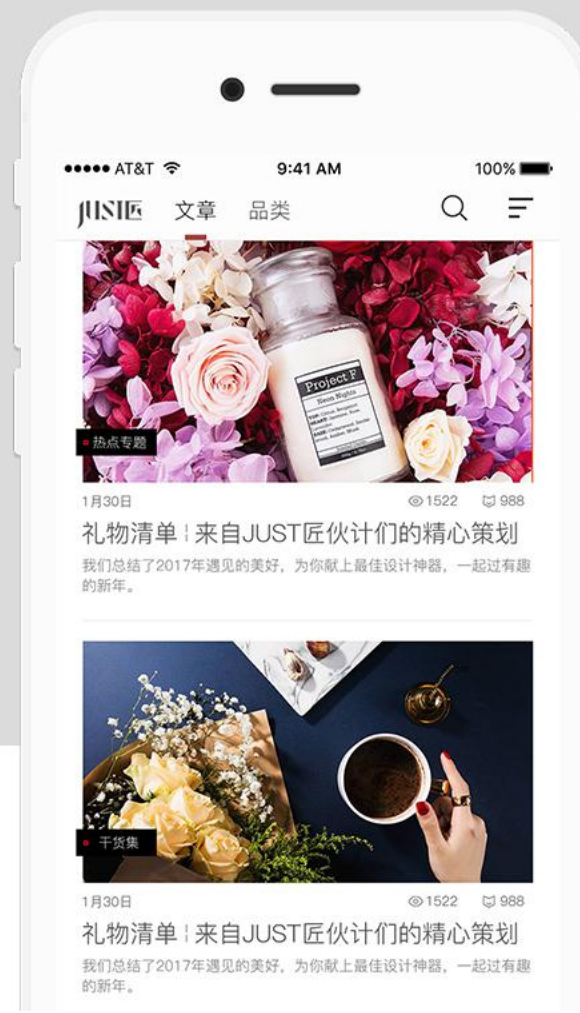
●●●●● AT&T 9:41 AM 100%

JUST匠 文章 品类

Project F
Neon Nights

热点专题

1月30日 1522 988

礼物清单¦来自JUST匠伙计们的精心策划

我们总结了2017年遇见的美好，为你献上最佳设计神器，一起过有趣的新年。

干货集

1月30日 1522 988

礼物清单¦来自JUST匠伙计们的精心策划

我们总结了2017年遇见的美好，为你献上最佳设计神器，一起过有趣的新年。